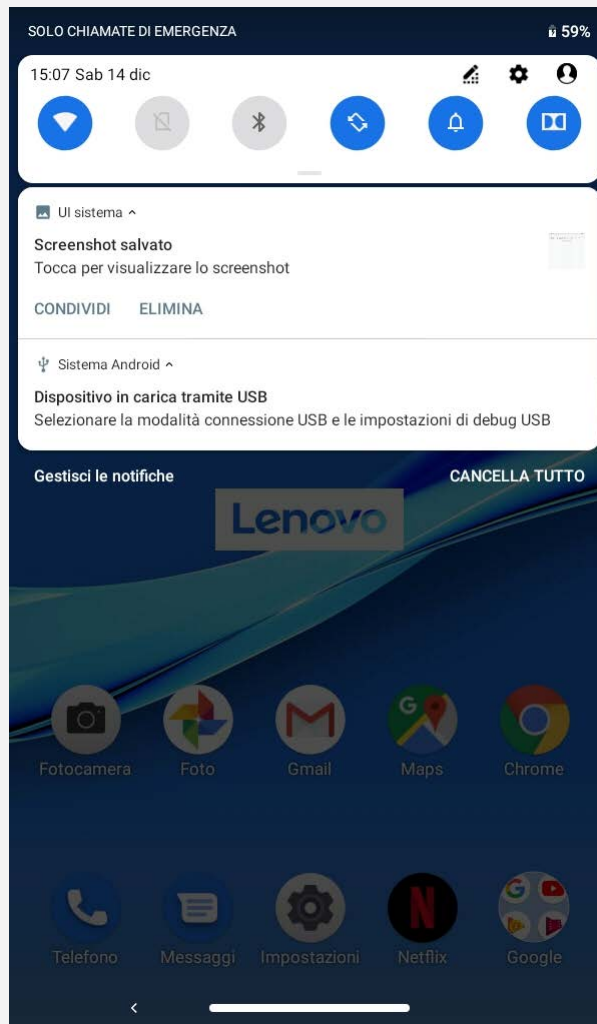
SOLO CHIAMATE DI EMERGENZA
59%

15:07 Sab 14 dic

UI sistema

Screenshot salvato
Tocca per visualizzare lo screenshot

CONDIVIDI ELIMINA

Sistema Android

Dispositivo in carica tramite USB
Selezionare la modalità connessione USB e le impostazioni di debug USB

Gestisci le notifiche
CANCELLA TUTTO

Lenovo

Fotocamera
Foto
Gmail
Maps
Chrome

Telefono
Messaggi
Impostazioni
Netflix
Google